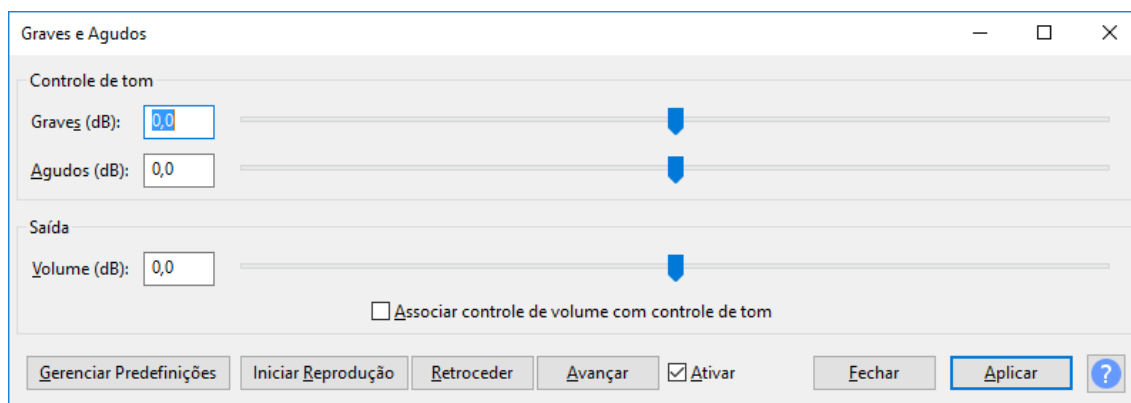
Graves e Agudos

Controle de tom

Graves (dB): 0,0

Agudos (dB): 0,0

Saída

Volume (dB): 0,0

Associar controle de volume com controle de tom

Gerenciar Predefinições | Iniciar Reprodução | Retroceder | Avançar | Ativar | Fechar | Aplicar | ?